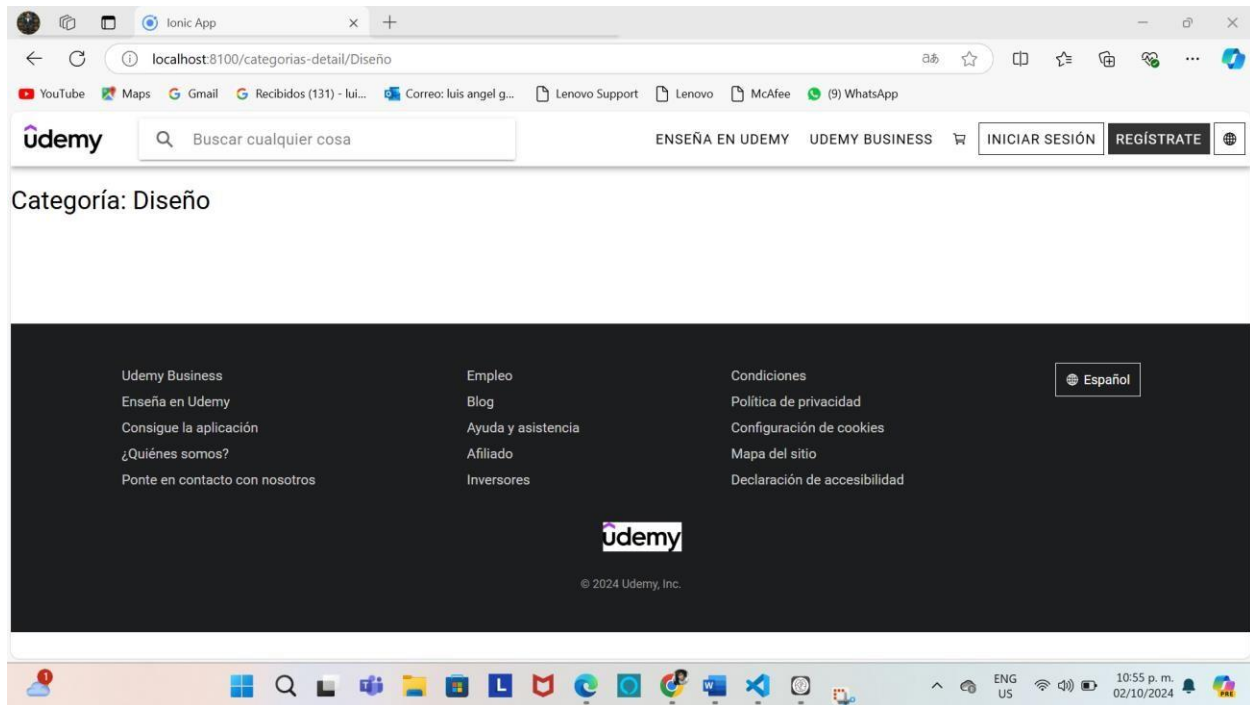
Ionic App
localhost:8100/categorias-detail/Diseño
YouTube Maps Gmail Recibidos (131) - lui... Correo: luis angel g... Lenovo Support Lenovo McAfee (9) WhatsApp

ûdemy
Buscar cualquier cosa
ENSEÑA EN UDEMY UDEMY BUSINESS INICIAR SESIÓN REGÍSTRATE

Categoría: Diseño

Udemy Business
Enseña en Udemy
Consigue la aplicación
¿Quiénes somos?
Ponte en contacto con nosotros

Empleo
Blog
Ayuda y asistencia
Afiliado
Inversores

Condiciones
Política de privacidad
Configuración de cookies
Mapa del sitio
Declaración de accesibilidad

Español

ûdemy
© 2024 Udemy, Inc.

ENG US 10:55 p. m. 02/10/2024